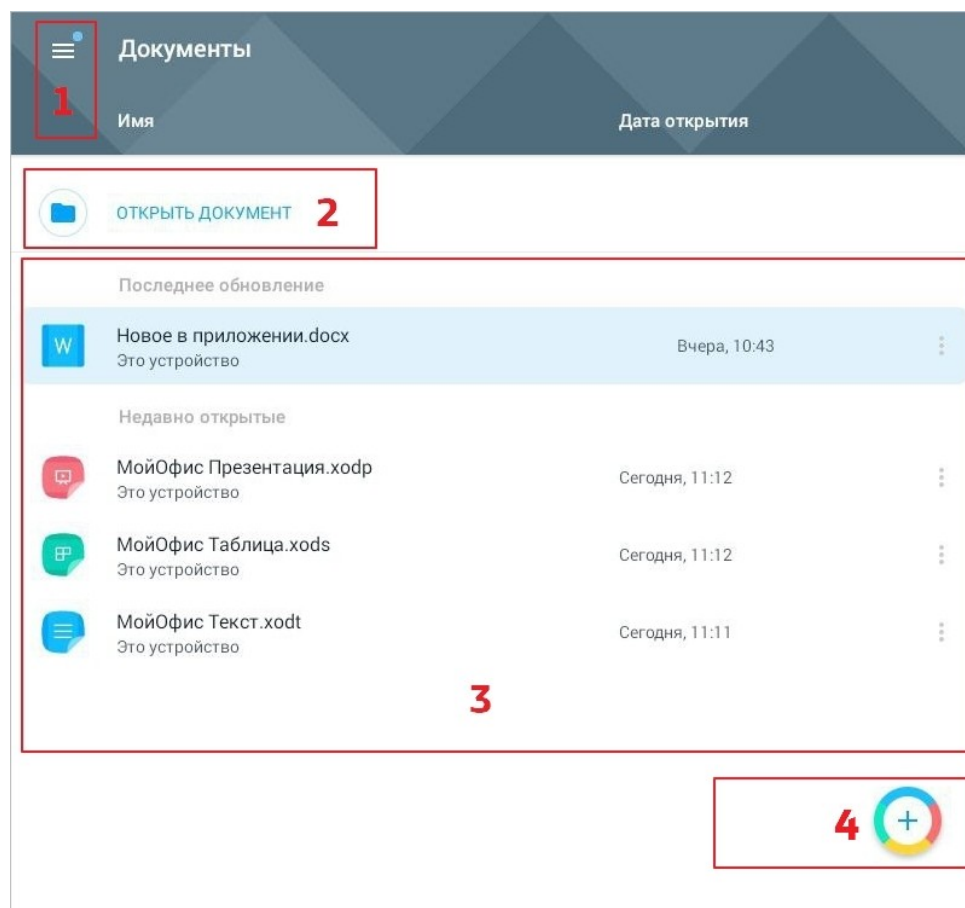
Документы

1

Имя

Дата открытия

ОТКРЫТЬ ДОКУМЕНТ 2

Последнее обновление

W Новое в приложении.docx
Это устройство

Вчера, 10:43

Недавно открытые

МойОфис Презентация.xodp
Это устройство

Сегодня, 11:12

МойОфис Таблица.xods
Это устройство

Сегодня, 11:12

МойОфис Текст.xodt
Это устройство

Сегодня, 11:11

3

4 +